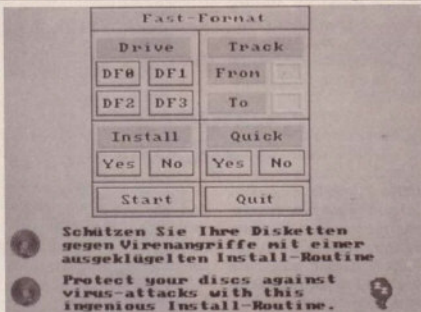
Fast-Format

Drive

DF0 DF1

DF2 DF3

Track

From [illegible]

To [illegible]

Install

Yes No

Quick

Yes No

Start

Quit

Schützen Sie Ihre Disketten gegen Virenangriffe mit einer ausgeklügelten Install-Routine

Protect your discs against virus-attacks with this ingenious Install-Routine.